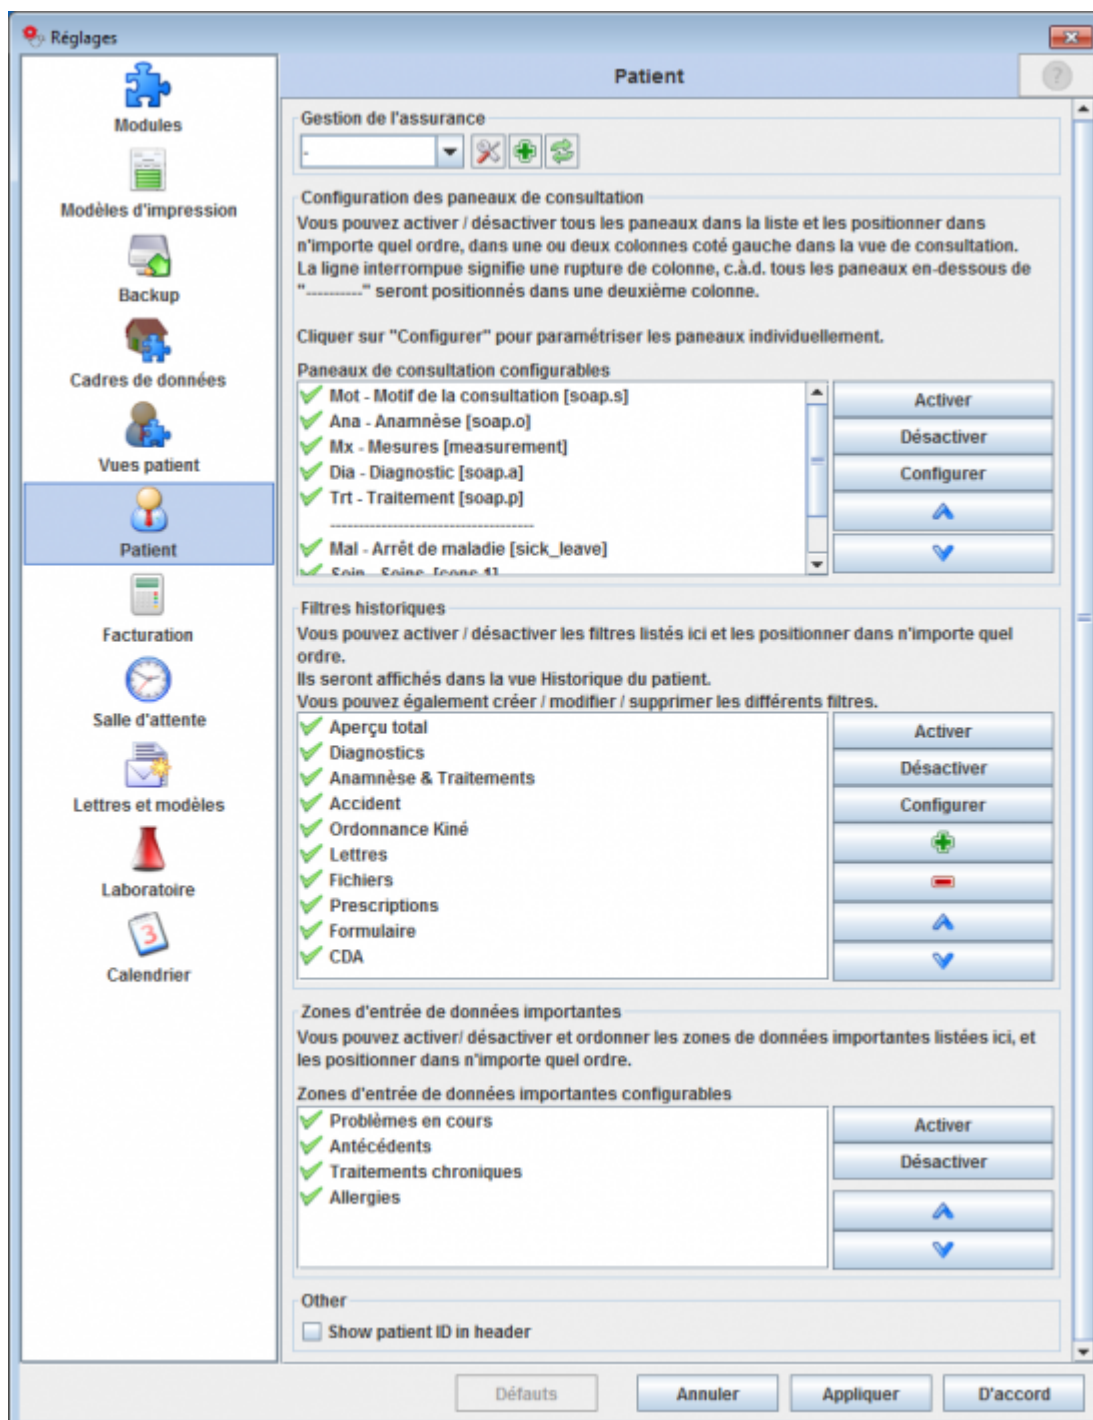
Réglages

Modules
Modèles d'impression
Backup
Cadres de données
Vues patient
Patient
Facturation
Salle d'attente
Lettres et modèles
Laboratoire
Calendrier

Patient

Gestion de l'assurance
-

Configuration des panneaux de consultation
Vous pouvez activer / désactiver tous les panneaux dans la liste et les positionner dans n'importe quel ordre, dans une ou deux colonnes coté gauche dans la vue de consultation. La ligne interrompue signifie une rupture de colonne, c.à.d. tous les paneaux en-dessous de "----------" seront positionnés dans une deuxième colonne.

Cliquer sur "Configurer" pour paramétriser les paneaux individuellement.

Paneaux de consultation configurables
Mot - Motif de la consultation [soap.s]
Ana - Anamnèse [soap.o]
Mx - Mesures [measurement]
Dia - Diagnostic [soap.a]
Trt - Traitement [soap.p]
--------------------------------
Mal - Arrêt de maladie [sick_leave]
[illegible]

Activer
Désactiver
Configurer

Filtres historiques
Vous pouvez activer / désactiver les filtres listés ici et les positionner dans n'importe quel ordre.
Ils seront affichés dans la vue Historique du patient.
Vous pouvez également créer / modifier / supprimer les différents filtres.
Aperçu total
Diagnostics
Anamnèse & Traitements
Accident
Ordonnance Kiné
Lettres
Fichiers
Prescriptions
Formulaire
CDA

Activer
Désactiver
Configurer

Zones d'entrée de données importantes
Vous pouvez activer/ désactiver et ordonner les zones de données importantes listées ici, et les positionner dans n'importe quel ordre.
Zones d'entrée de données importantes configurables
Problèmes en cours
Antécédents
Traitements chroniques
Allergies

Activer
Désactiver

Other
Show patient ID in header

Défauts
Annuler
Appliquer
D'accord